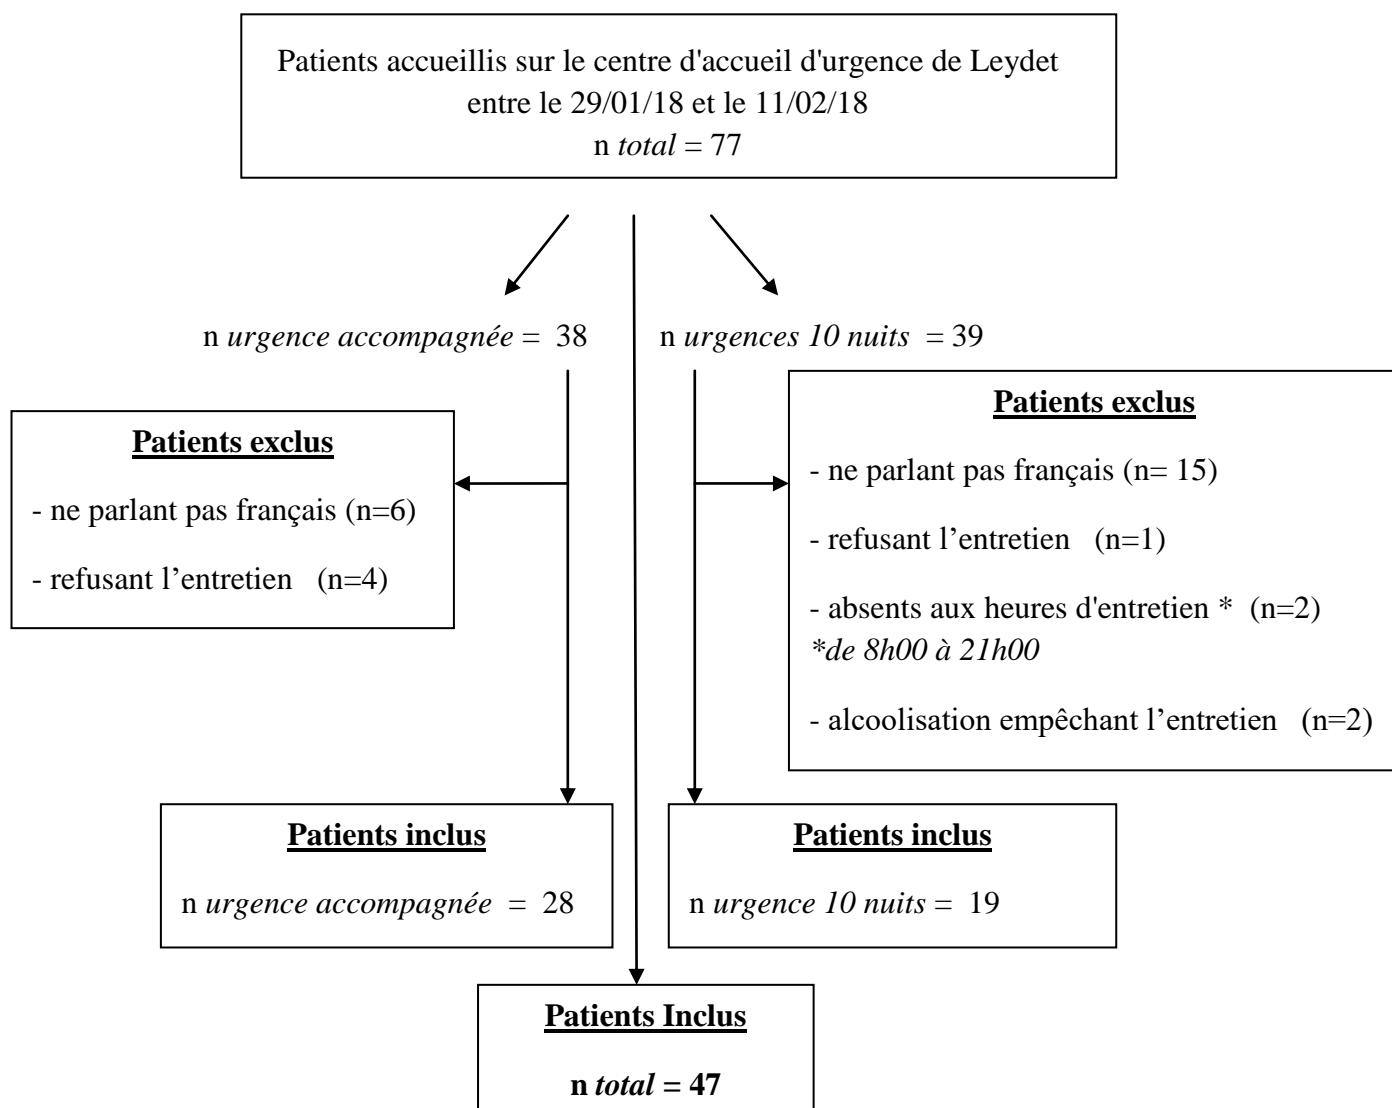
Patients accueillis sur le centre d'accueil d'urgence de Leydet entre le 29/01/18 et le 11/02/18
n *total* = 77

n *urgence accompagnée* = 38

n *urgences 10 nuits* = 39

**Patients exclus**

- ne parlant pas français (n=6)

- refusant l'entretien (n=4)

**Patients exclus**

- ne parlant pas français (n= 15)

- refusant l'entretien (n=1)

- absents aux heures d'entretien * (n=2)
*\*de 8h00 à 21h00*

- alcoolisation empêchant l'entretien (n=2)

**Patients inclus**

n *urgence accompagnée* = 28

**Patients inclus**

n *urgence 10 nuits* = 19

**Patients Inclus**

**n *total* = 47**